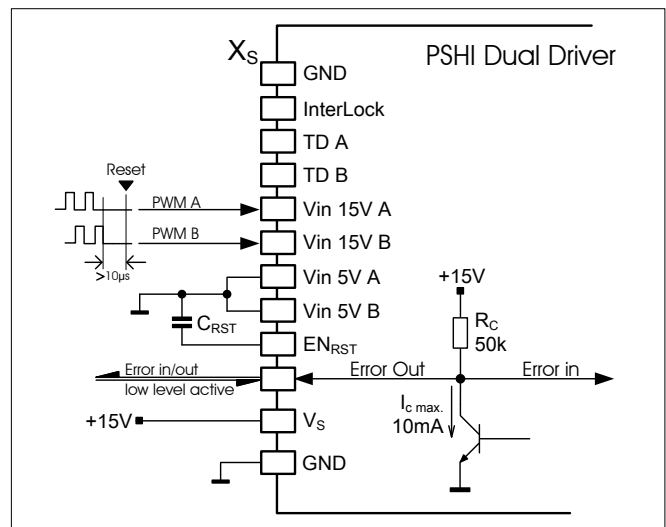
$X_S$

PSHI Dual Driver

GND

InterLock

TD A

TD B

Reset

PWM A

Vin 15V A

PWM B

Vin 15V B

>10μs

Vin 5V A

+15V

Vin 5V B

$C_{RST}$

$EN_{RST}$

$R_C$
50k

Error in/out

low level active

Error Out

Error in

+15V

$V_S$

$I_{c\ max.}$
10mA

GND